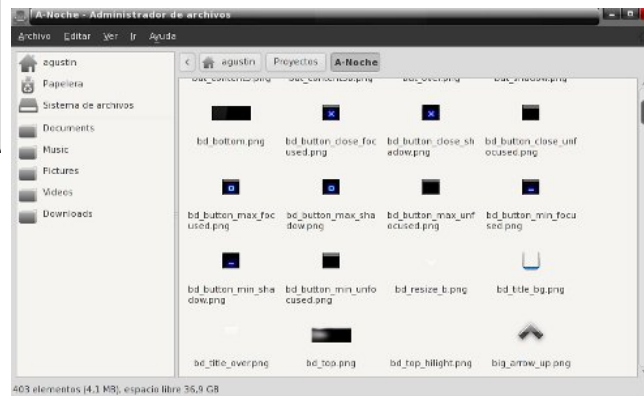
A-Noche - Administrador de archivos

Archivo Editar Ver Ir Ayuda

agustin
Papelera
Sistema de archivos
Documents
Music
Pictures
Videos
Downloads

agustin Proyectos A-Noche

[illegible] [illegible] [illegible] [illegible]

bd_bottom.png bd_button_close_focused.png bd_button_close_shadow.png bd_button_close_unfocused.png

bd_button_max_focused.png bd_button_max_shadow.png bd_button_max_unfocused.png bd_button_min_focused.png

bd_button_min_shadow.png bd_button_min_unfocused.png bd_resize_b.png bd_title_bg.png

bd_title_over.png bd_top.png bd_top_hilight.png big_arrow_up.png

403 elementos (4,1 MB), espacio libre 36,9 GB